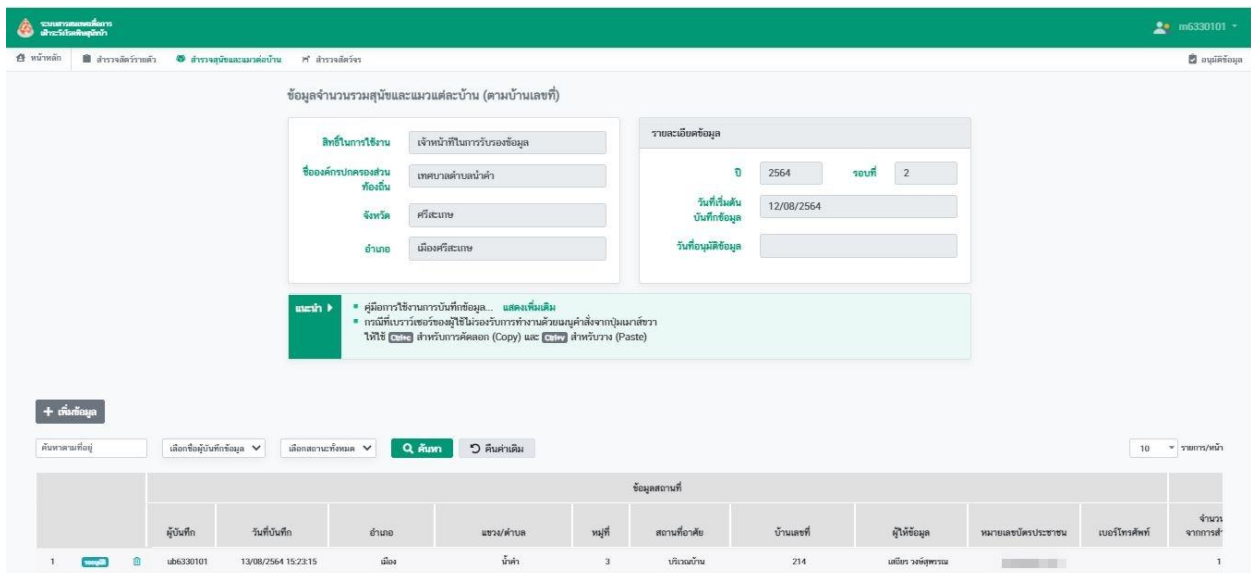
ระบบสารสนเทศเพื่อการเฝ้าระวังโรคพิษสุนัขบ้า

m6330101

หน้าหลัก | สำรวจสัตว์รายตัว | สำรวจสุนัขและแมวต่อบ้าน | สำรวจสัตว์จร | อนุมัติข้อมูล

ข้อมูลจำนวนรวมสุนัขและแมวแต่ละบ้าน (ตามบ้านเลขที่)

สิทธิ์ในการใช้งาน: เจ้าหน้าที่ในการรับรองข้อมูล

ชื่อองค์กรปกครองส่วนท้องถิ่น: เทศบาลตำบลน้ำคำ

จังหวัด: ศรีสะเกษ

อำเภอ: เมืองศรีสะเกษ

รายละเอียดข้อมูล

ปี: 2564 รอบที่: 2

วันที่เริ่มต้นบันทึกข้อมูล: 12/08/2564

วันที่อนุมัติข้อมูล:

แนะนำ
▪ คู่มือการใช้งานการบันทึกข้อมูล... แสดงเพิ่มเติม
▪ กรณีที่เบราว์เซอร์ของผู้ใช้ไม่รองรับการทำงานด้วยเมนูคำสั่งจากปุ่มเมาส์ขวา ให้ใช้ Ctrl+C สำหรับการคัดลอก (Copy) และ Ctrl+V สำหรับวาง (Paste)

+ เพิ่มข้อมูล

ค้นหาตามที่อยู่ | เลือกชื่อผู้บันทึกข้อมูล | เลือกสถานะทั้งหมด | ค้นหา | คืนค่าเดิม | 10 รายการ/หน้า

| | | ข้อมูลสถานที่ | | | | | | | | | |
|---|---|---|---|---|---|---|---|---|---|---|---|
| | | ผู้บันทึก | วันที่บันทึก | อำเภอ | แขวง/ตำบล | หมู่ที่ | สถานที่อาศัย | บ้านเลขที่ | ผู้ให้ข้อมูล | หมายเลขบัตรประชาชน | เบอร์โทรศัพท์ | จำนวน จากการสำ |
| 1 | รออนุมัติ | ub6330101 | 13/08/2564 15:23:15 | เมือง | น้ำคำ | 3 | บริเวณบ้าน | 214 | เสถียร วงษ์สุพรรณ | | | 1 |